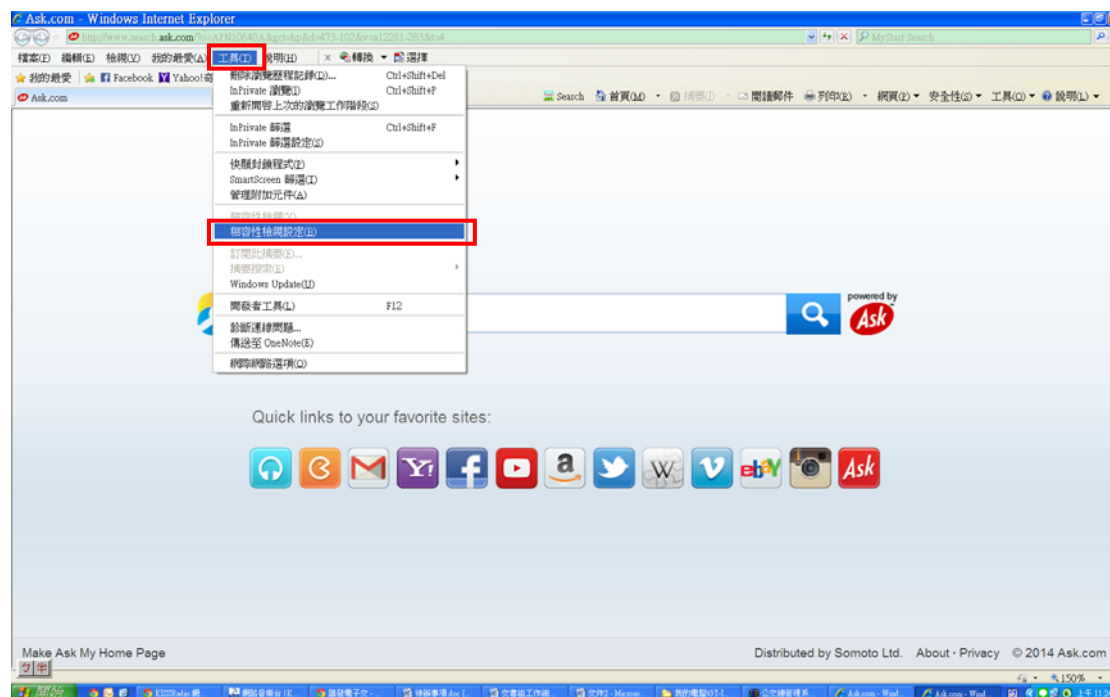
Ask.com - Windows Internet Explorer

http://www.search.ask.com/?o=APN10640A&gct=hp&d=473-102&v=a12281-283&t=4

MyStart Search

檔案(F) 編輯(E) 檢視(V) 我的最愛(A) 工具(T) 說明(H) × 轉換 ▾ 選擇

我的最愛 Facebook Yahoo!奇

Ask.com

Search 首頁(M) 摘要(J) 閱讀郵件 列印(R) 網頁(P) ▾ 安全性(S) ▾ 工具(O) ▾ 說明(H) ▾

刪除瀏覽歷程記錄(D)... Ctrl+Shift+Del
InPrivate 瀏覽(I) Ctrl+Shift+P
重新開啟上次的瀏覽工作階段(S)

InPrivate 篩選 Ctrl+Shift+F
InPrivate 篩選設定(S)

快顯封鎖程式(P)
SmartScreen 篩選(T)
管理附加元件(A)

相容性檢視(V)
相容性檢視設定(B)

訂閱此摘要(F)...
摘要探索(E)
Windows Update(U)

開發者工具(L) F12

診斷連線問題...
傳送至 OneNote(E)

網際網路選項(O)

powered by Ask

Quick links to your favorite sites:

Make Ask My Home Page

Distributed by Somoto Ltd. About · Privacy © 2014 Ask.com

150%

開始

Ask.com - Wind...